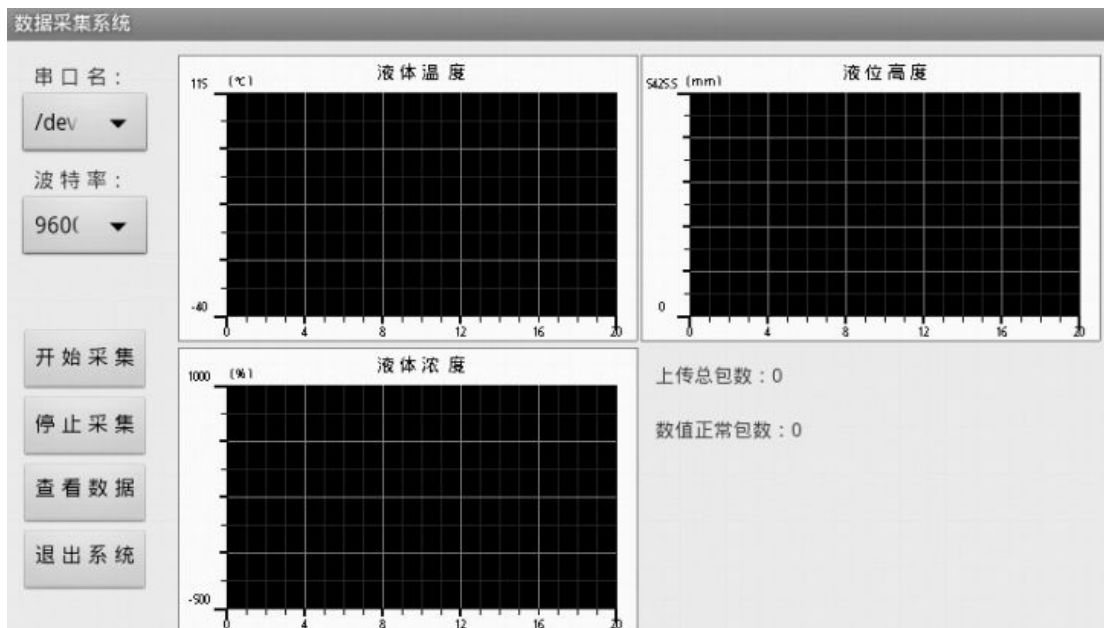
数据采集系统

串口名：

/dev

波特率：

960(

开始采集

停止采集

查看数据

退出系统

液体温度

115 (℃)

-40

0 4 8 12 16 20

液位高度

54255 (mm)

0

0 4 8 12 16 20

液体浓度

1000 (%)

-500

0 4 8 12 16 20

上传总包数：0

数值正常包数：0